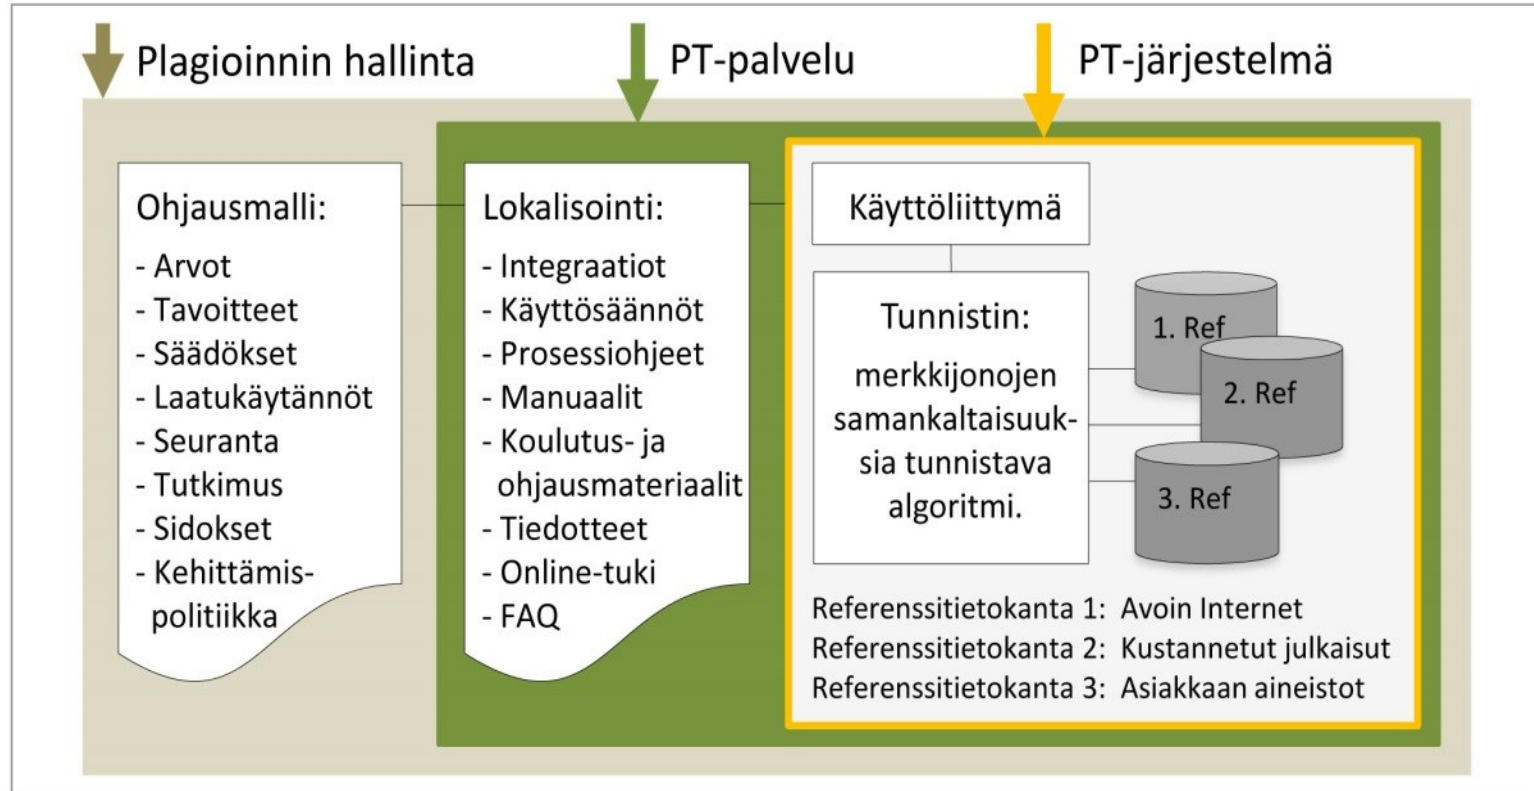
Plagioinnin hallinta

PT-palvelu

PT-järjestelmä

Ohjausmalli:
- Arvot
- Tavoitteet
- Säädökset
- Laatukäytännöt
- Seuranta
- Tutkimus
- Sidokset
- Kehittämispolitiikka

Lokalisointi:
- Integraatiot
- Käyttösäännöt
- Prosessiohjeet
- Manuaalit
- Koulutus- ja ohjausmateriaalit
- Tiedotteet
- Online-tuki
- FAQ

Käyttöliittymä

Tunnistin:
merkkijonojen samankaltaisuuksia tunnistava algoritmi.

1. Ref
2. Ref
3. Ref

Referenssitietokanta 1: Avoin Internet
Referenssitietokanta 2: Kustannetut julkaisut
Referenssitietokanta 3: Asiakkaan aineistot